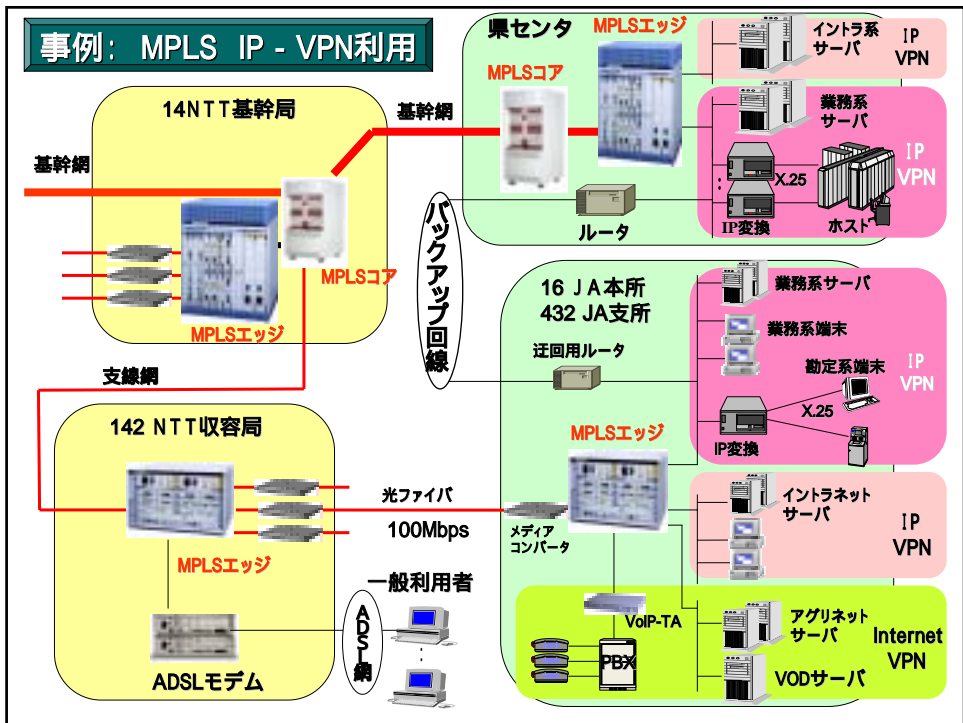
事例： MPLS IP - VPN利用

県センタ

MPLSエッジ

イントラ系
サーバ

IP
VPN

MPLSコア

業務系
サーバ

IP
VPN

X.25

IP変換

ホスト

ルータ

14NTT基幹局

基幹網

基幹網

MPLSコア

MPLSエッジ

バックアップ回線

16 JA本所
432 JA支所

業務系サーバ

業務系端末

迂回用ルータ

勘定系端末

IP
VPN

X.25

IP変換

支線網

142 NTT収容局

MPLSエッジ

光ファイバ

100Mbps

メディア
コンバータ

MPLSエッジ

イントラネット
サーバ

IP
VPN

一般利用者

ADSL網

VoIP-TA

PBX

アグリネット
サーバ

Internet
VPN

VODサーバ

ADSLモデム